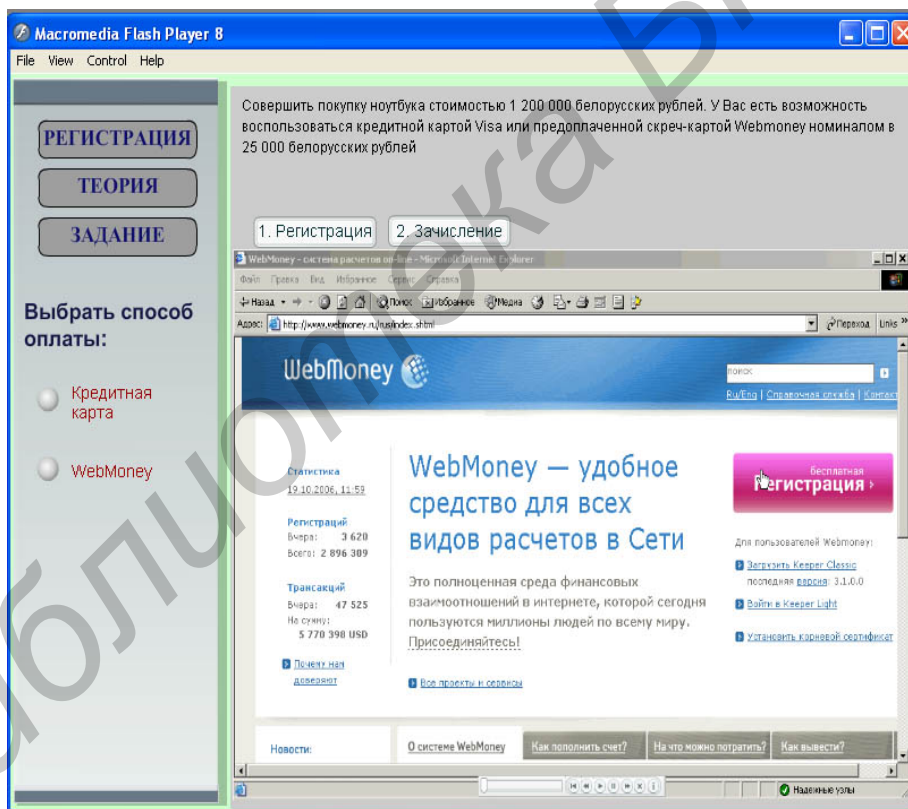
Macromedia Flash Player 8
File View Control Help

РЕГИСТРАЦИЯ
ТЕОРИЯ
ЗАДАНИЕ

Выбрать способ оплаты:

Кредитная карта

WebMoney

Совершить покупку ноутбука стоимостью 1 200 000 белорусских рублей. У Вас есть возможность воспользоваться кредитной картой Visa или предоплаченной скреч-картой Webmoney номиналом в 25 000 белорусских рублей

1. Регистрация
2. Зачисление

WebMoney - система расчетов on-line - Microsoft Internet Explorer
Файл Правка Вид Избранное Сервис Справка
Назад Поиск Избранное Медиа
Адрес: http://www.webmoney.ru/rus/index.shtml Переход Links

WebMoney
поиск
Ru/Eng | Справочная служба | Контакт

Статистика
19.10.2006, 11:59
Регистраций
Вчера: 3 620
Всего: 2 896 309
Трансакций
Вчера: 47 525
На сумму: 5 770 398 USD
Почему нам доверяют

WebMoney — удобное средство для всех видов расчетов в Сети
Это полноценная среда финансовых взаимоотношений в интернете, которой сегодня пользуются миллионы людей по всему миру. Присоединяйтесь!
Все проекты и сервисы

бесплатная Регистрация ›
Для пользователей Webmoney:
Загрузить Keeper Classic
последняя версия: 3.1.0.0
Войти в Keeper Light
Установить корневой сертификат

Новости:
О системе WebMoney
Как пополнить счет?
На что можно потратить?
Как вывести?

Надежные узлы

Библиотека БГ